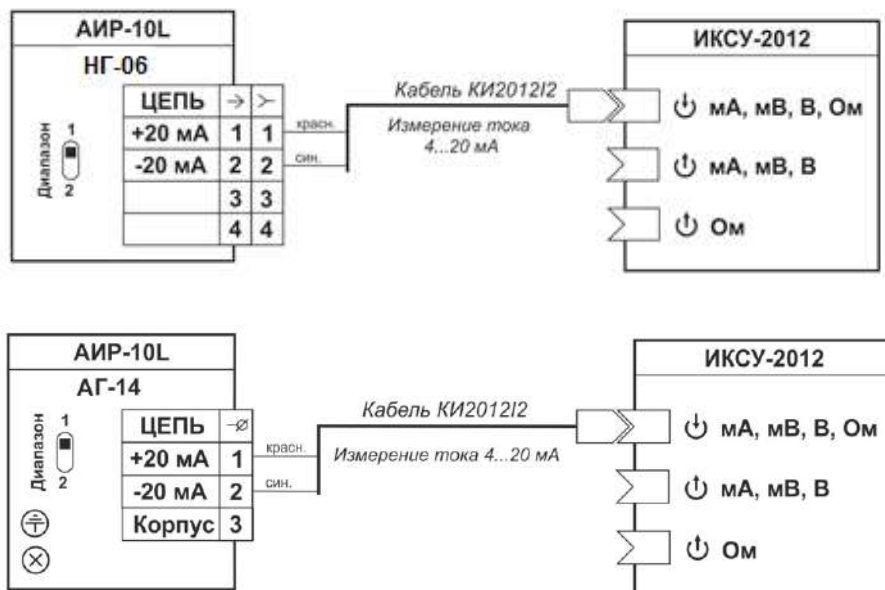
АИР-10L
НГ-06

Диапазон 1 2

| ЦЕПЬ | → | ≻ |
|---|---|---|
| +20 мА | 1 | 1 |
| -20 мА | 2 | 2 |
| | 3 | 3 |
| | 4 | 4 |

красн.
син.

Кабель КИ2012I2
Измерение тока 4...20 мА

ИКСУ-2012
мА, мВ, В, Ом
мА, мВ, В
Ом

АИР-10L
АГ-14

Диапазон 1 2

| ЦЕПЬ | ⌀ |
|---|---|
| +20 мА | 1 |
| -20 мА | 2 |
| Корпус | 3 |

красн.
син.

Кабель КИ2012I2
Измерение тока 4...20 мА

ИКСУ-2012
мА, мВ, В, Ом
мА, мВ, В
Ом